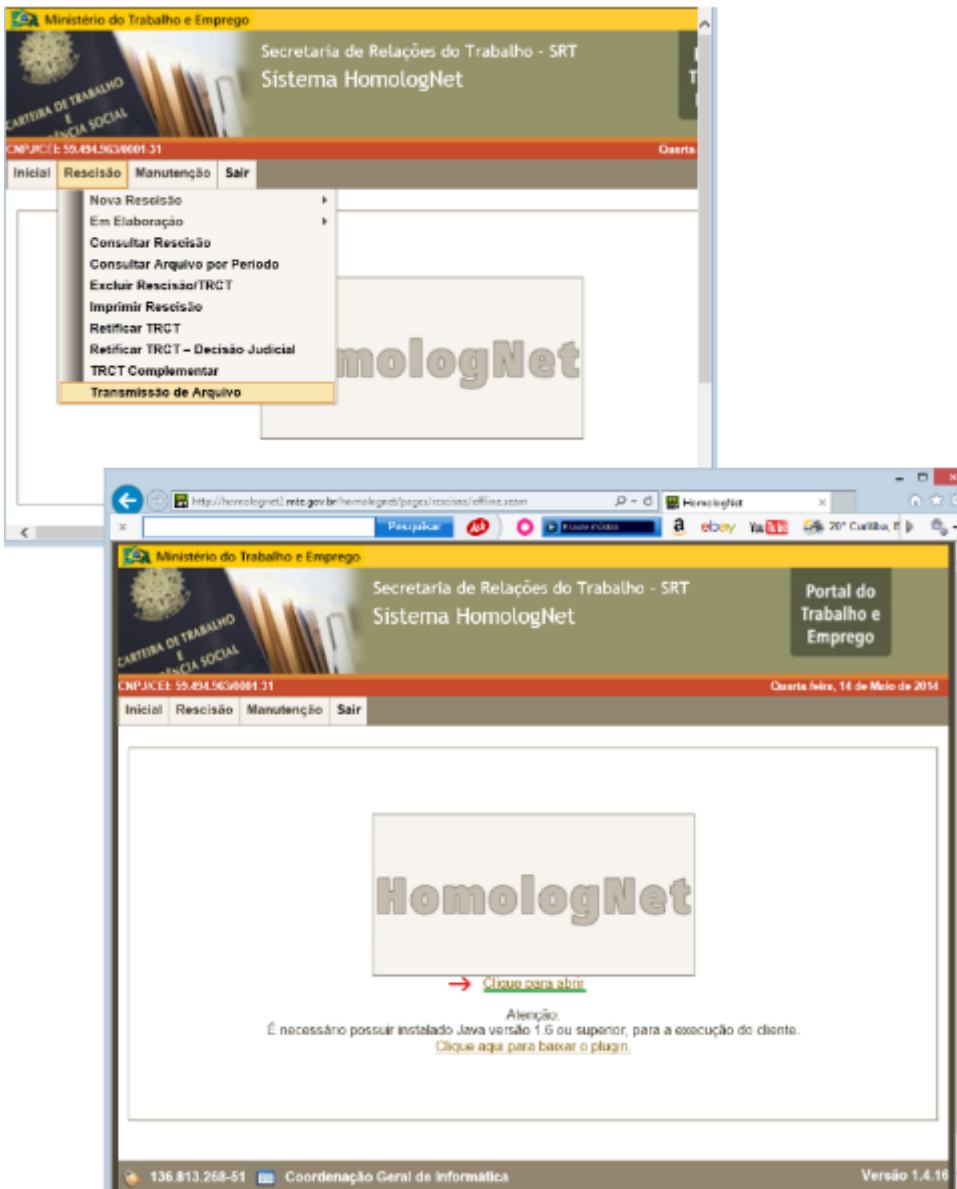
Ministério do Trabalho e Emprego

CARTEIRA DE TRABALHO E PREVIDÊNCIA SOCIAL

Secretaria de Relações do Trabalho - SRT
Sistema HomologNet

CNPJ/CEI: 59.494.963/0001-31

Quarta

Inicial | Rescisão | Manutenção | Sair

Nova Rescisão
Em Elaboração
Consultar Rescisão
Consultar Arquivo por Periodo
Excluir Rescisão/TRCT
Imprimir Rescisão
Retificar TRCT
Retificar TRCT – Decisão Judicial
TRCT Complementar
Transmissão de Arquivo

HomologNet

http://homolognet2.mte.gov.br/homolognet/pages/rescisao/offline.seam

HomologNet

Pesquisar

ebay

YouTube

20° Curitiba, B

Ministério do Trabalho e Emprego

CARTEIRA DE TRABALHO E PREVIDÊNCIA SOCIAL

Secretaria de Relações do Trabalho - SRT
Sistema HomologNet

Portal do Trabalho e Emprego

CNPJ/CEI: 59.494.963/0001-31

Quarta-feira, 14 de Maio de 2014

Inicial | Rescisão | Manutenção | Sair

HomologNet

Clique para abrir

Atenção:
É necessário possuir instalado Java versão 1.6 ou superior, para a execução do cliente.
Clique aqui para baixar o plugin.

136.813.268-51 Coordenação Geral de Informática

Versão 1.4.16